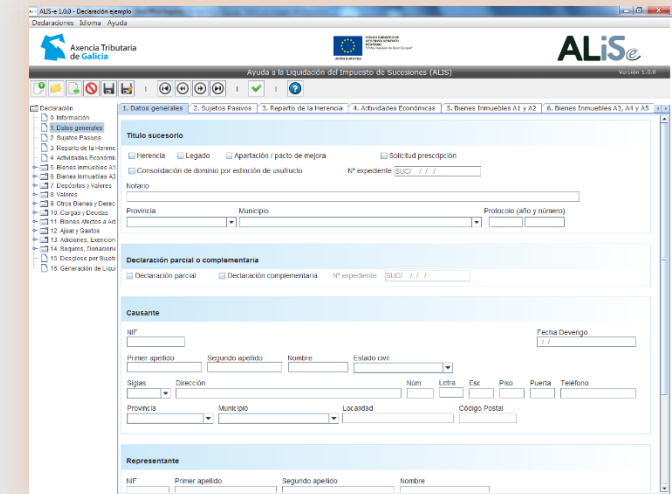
ALIS-e 1.0.0 - Declaración ejemplo
Declaraciones Idioma Ayuda

Axencia Tributaria de Galicia

ALISe

Ayuda a la Liquidación del Impuesto de Sucesiones (ALIS)
Versión 1.0.0

Declaración
0. Información
1. Datos generales
2. Sujetos Pasivos
3. Reparto de la Herenc
4. Actividades Económi
5. Bienes Inmuebles A1
6. Bienes Inmuebles A3
7. Depósitos y Valores
8. Valores
9. Otros Bienes y Derec
10. Cargas y Deudas
11. Bienes Afectos a Ad
12. Ajuar y Gastos
13. Adiciones, Exencion
14. Seguros, Donacione
15. Dosgloce por Sujeto
16. Generación de Liqui

1. Datos generales | 2. Sujetos Pasivos | 3. Reparto de la Herencia | 4. Actividades Económicas | 5. Bienes Inmuebles A1 y A2 | 6. Bienes Inmuebles A3, A4 y A5

Título sucesorio
Herencia
Legado
Apartación / pacto de mejora
Solicitud prescripción
Consolidación de dominio por extinción de usufructo
Nº expediente SUC/ / / /
Notario
Provincia
Municipio
Protocolo (año y número)

Declaración parcial o complementaria
Declaración parcial
Declaración complementaria
Nº expediente SUC/ / / /

Causante
NIF
Fecha Devengo
/ /
Primer apellido
Segundo apellido
Nombre
Estado civil
Siglas
Dirección
Núm
Letra
Esc
Piso
Puerta
Teléfono
Provincia
Municipio
Localidad
Código Postal

Representante
NIF
Primer apellido
Segundo apellido
Nombre